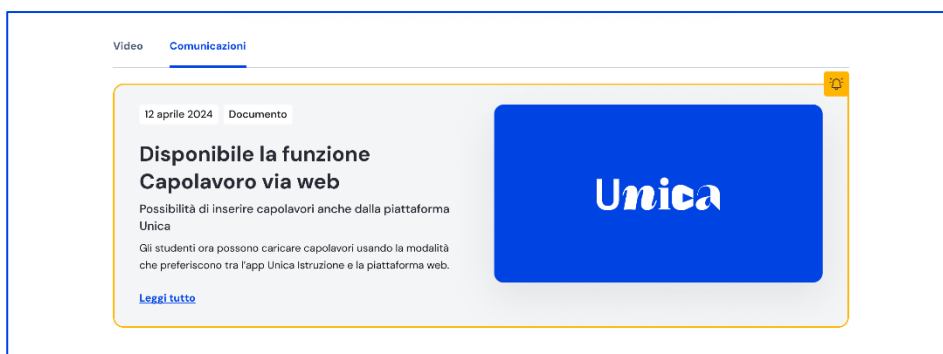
Video Comunicazioni

12 aprile 2024 Documento

Disponibile la funzione Capolavoro via web

Possibilità di inserire capolavori anche dalla piattaforma Unica

Gli studenti ora possono caricare capolavori usando la modalità che preferiscono tra l'app Unica Istruzione e la piattaforma web.

Leggi tutto

Unica